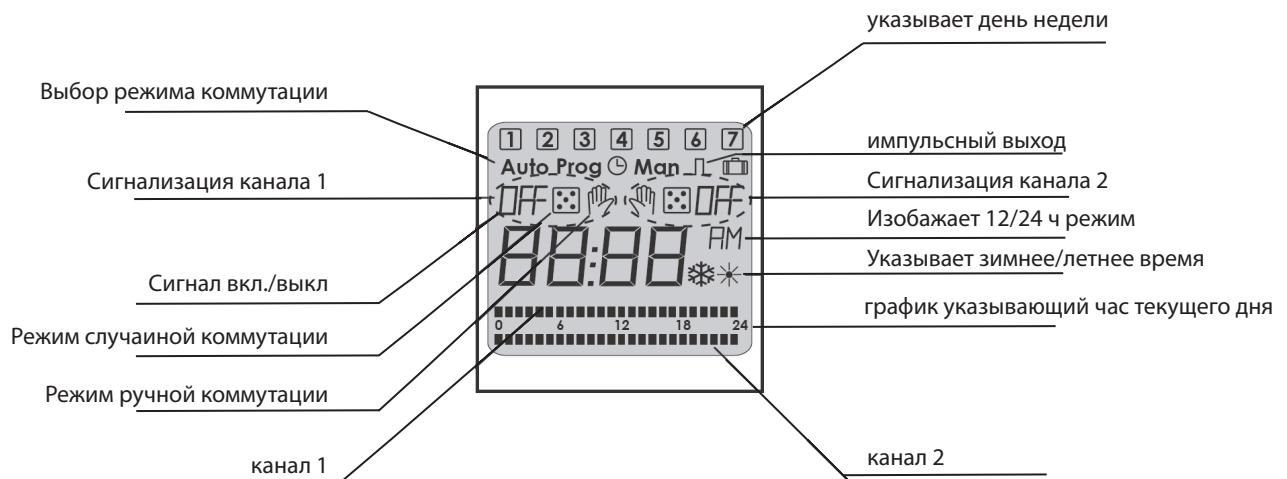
указывает день недели

Выбор режима коммутации

1 2 3 4 5 6 7

Auto Prog Man

импульсный выход

Сигнализация канала 1

OFF OFF

Сигнализация канала 2

Изобажает 12/24 ч режим

AM

88:88

Указывает зимнее/летнее время

Сигнал вкл./выкл

график указывающий час текущего дня

Режим случаиной коммутации

0 6 12 18 24

Режим ручной коммутации

канал 1

канал 2